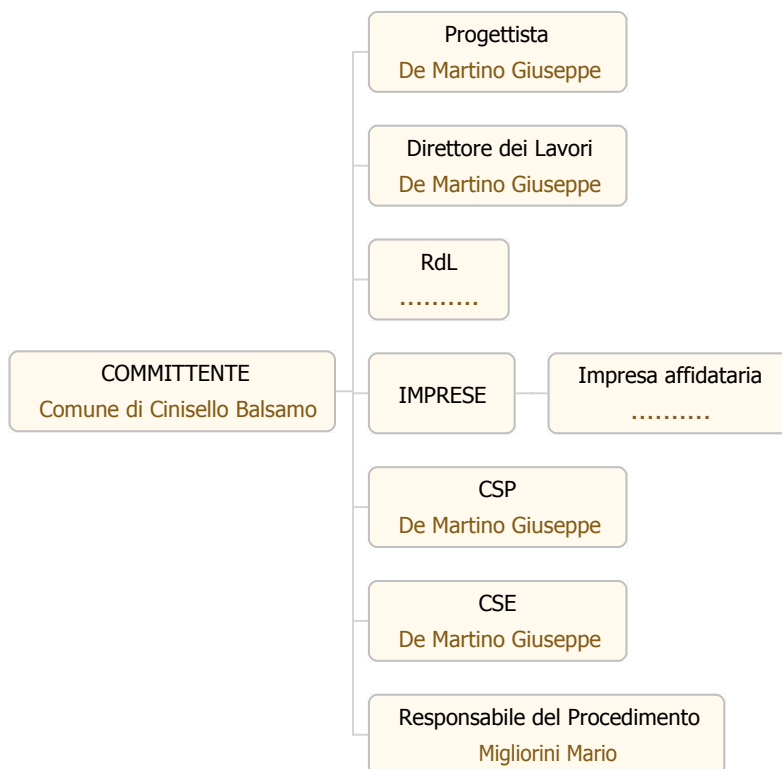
COMMITTENTE
Comune di Cinisello Balsamo

Progettista
De Martino Giuseppe

Direttore dei Lavori
De Martino Giuseppe

RdL
..........

IMPRESE

Impresa affidataria
..........

CSP
De Martino Giuseppe

CSE
De Martino Giuseppe

Responsabile del Procedimento
Migliorini Mario